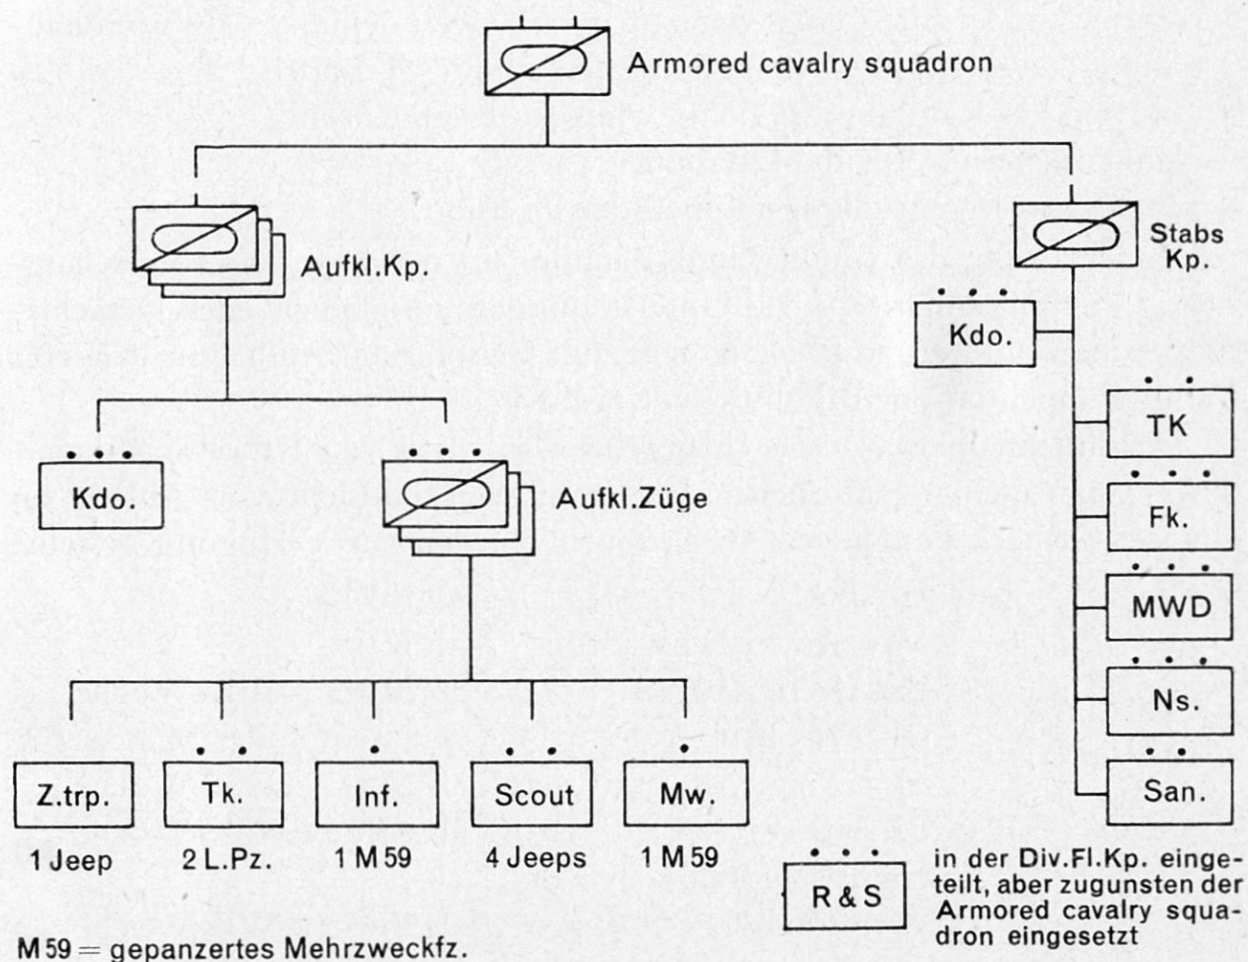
Armored cavalry squadron

Aufkl.Kp.

Stabs Kp.

Kdo.

Kdo.

Aufkl.Züge

TK

Fk.

MWD

Ns.

San.

Z.trp.

Tk.

Inf.

Scout

Mw.

1 Jeep

2 L.Pz.

1 M 59

4 Jeeps

1 M 59

R & S

in der Div.Fl.Kp. eingeteilt, aber zugunsten der Armored cavalry squadron eingesetzt

M 59 = gepanzertes Mehrzweckfz.